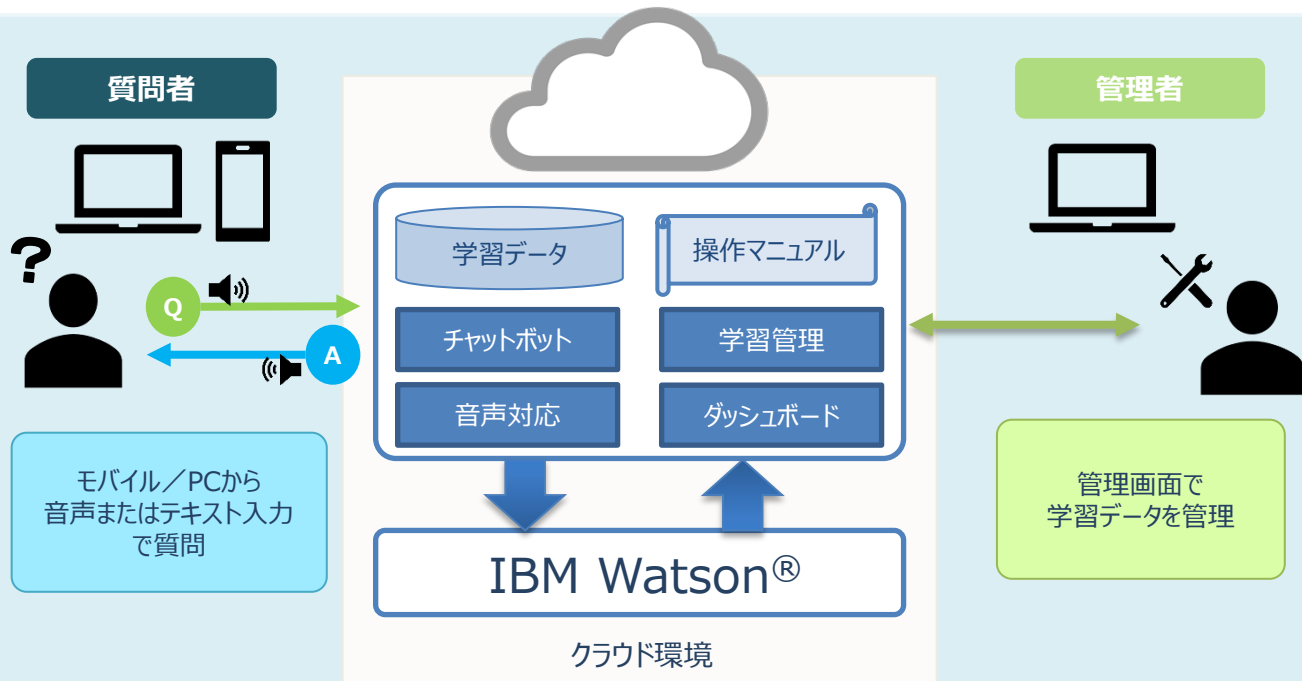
質問者

?

Q

A

モバイル／PCから
音声またはテキスト入力
で質問

学習データ

操作マニュアル

チャットボット

学習管理

音声対応

ダッシュボード

IBM Watson®

クラウド環境

管理者

管理画面で
学習データを管理